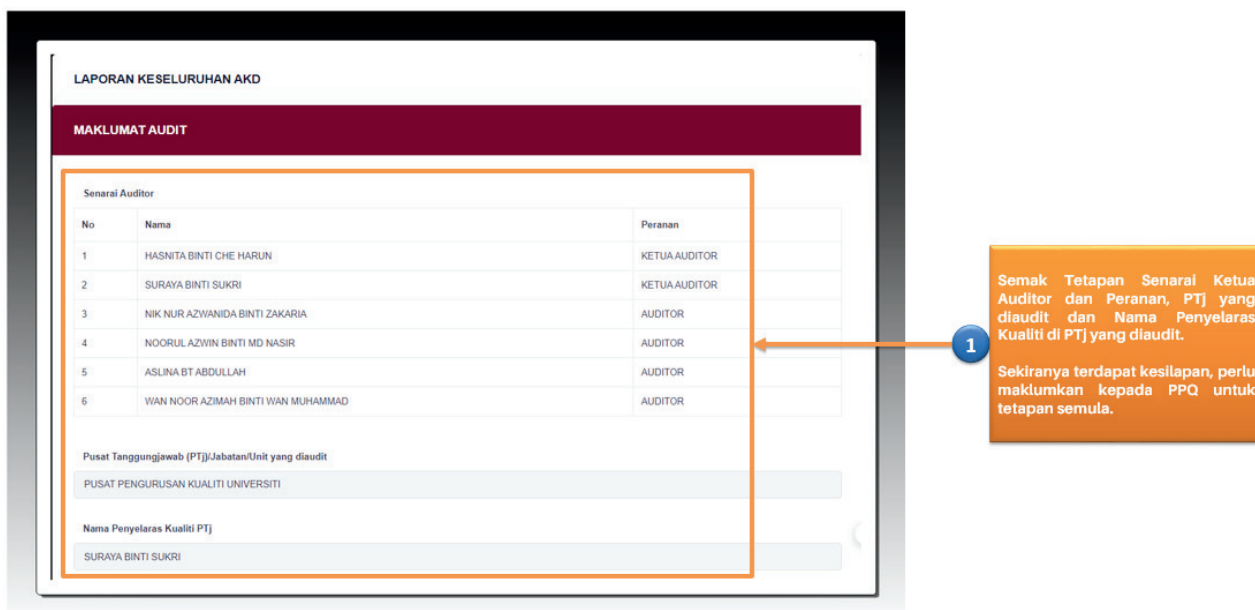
LAPORAN KESELURUHAN AKD

MAKLUMAT AUDIT

Senarai Auditor

| No | Nama | Peranan |
|---|---|---|
| 1 | HASNITA BINTI CHE HARUN | KETUA AUDITOR |
| 2 | SURAYA BINTI SUKRI | KETUA AUDITOR |
| 3 | NIK NUR AZWANIDA BINTI ZAKARIA | AUDITOR |
| 4 | NOORUL AZWIN BINTI MD NASIR | AUDITOR |
| 5 | ASLINA BT ABDULLAH | AUDITOR |
| 6 | WAN NOOR AZIMAH BINTI WAN MUHAMMAD | AUDITOR |

Pusat Tanggungjawab (PTj)/Jabatan/Unit yang diaudit

PUSAT PENGURUSAN KUALITI UNIVERSITI

Nama Penyelaras Kualiti PTj

SURAYA BINTI SUKRI

1

Semak Tetapan Senarai Ketua Auditor dan Peranan, PTj yang diaudit dan Nama Penyelaras Kualiti di PTj yang diaudit.

Sekiranya terdapat kesilapan, perlu maklumkan kepada PPQ untuk tetapan semula.